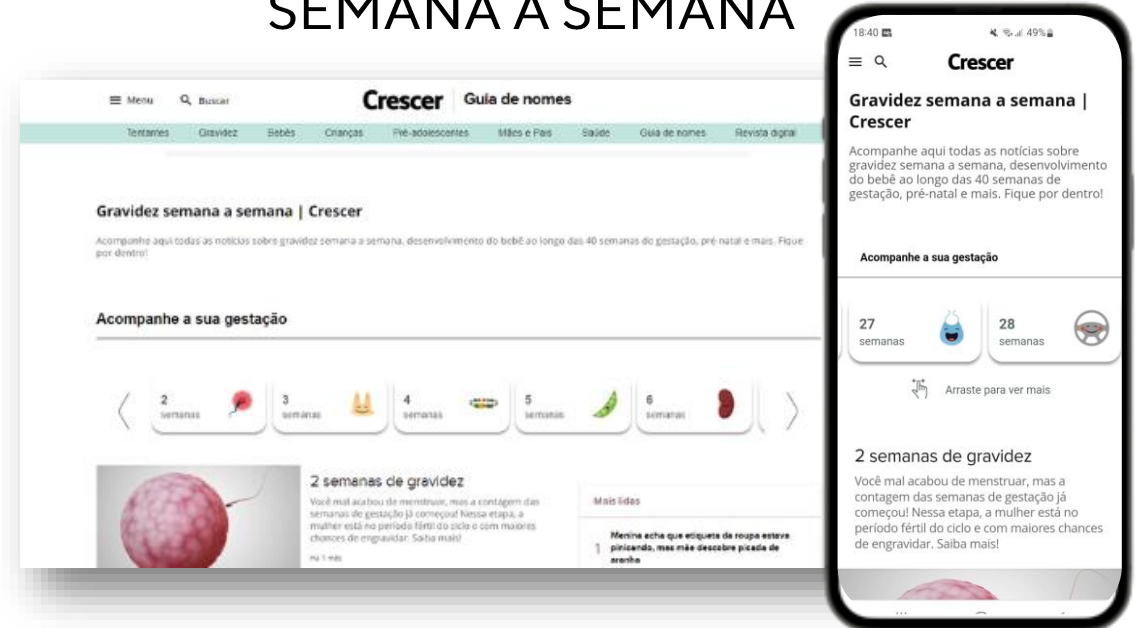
SEMANA A SEMANA

Menu Buscar Crescer Guia de nomes

Tentantes Gravidez Bebês Crianças Pré-adolescentes Mães e Pais Saúde Guia de nomes Revista digital

Gravidez semana a semana | Crescer

Acompanhe aqui todas as notícias sobre gravidez semana a semana, desenvolvimento do bebê ao longo das 40 semanas de gestação, pré-natal e mais. Fique por dentro!

Acompanhe a sua gestação

2 semanas 3 semanas 4 semanas 5 semanas 6 semanas

2 semanas de gravidez

Você mal acabou de menstruar, mas a contagem das semanas de gestação já começou! Nessa etapa, a mulher está no período fértil do ciclo e com maiores chances de engravidar. Saiba mais!

Há 1 mês

Mais lidas

1 Menina acha que etiqueta da roupa estava pinicando, mas mãe descobre picada de aranha

18:40 49%

Crescer

Gravidez semana a semana | Crescer

Acompanhe aqui todas as notícias sobre gravidez semana a semana, desenvolvimento do bebê ao longo das 40 semanas de gestação, pré-natal e mais. Fique por dentro!

Acompanhe a sua gestação

27 semanas

28 semanas

Arraste para ver mais

2 semanas de gravidez

Você mal acabou de menstruar, mas a contagem das semanas de gestação já começou! Nessa etapa, a mulher está no período fértil do ciclo e com maiores chances de engravidar. Saiba mais!